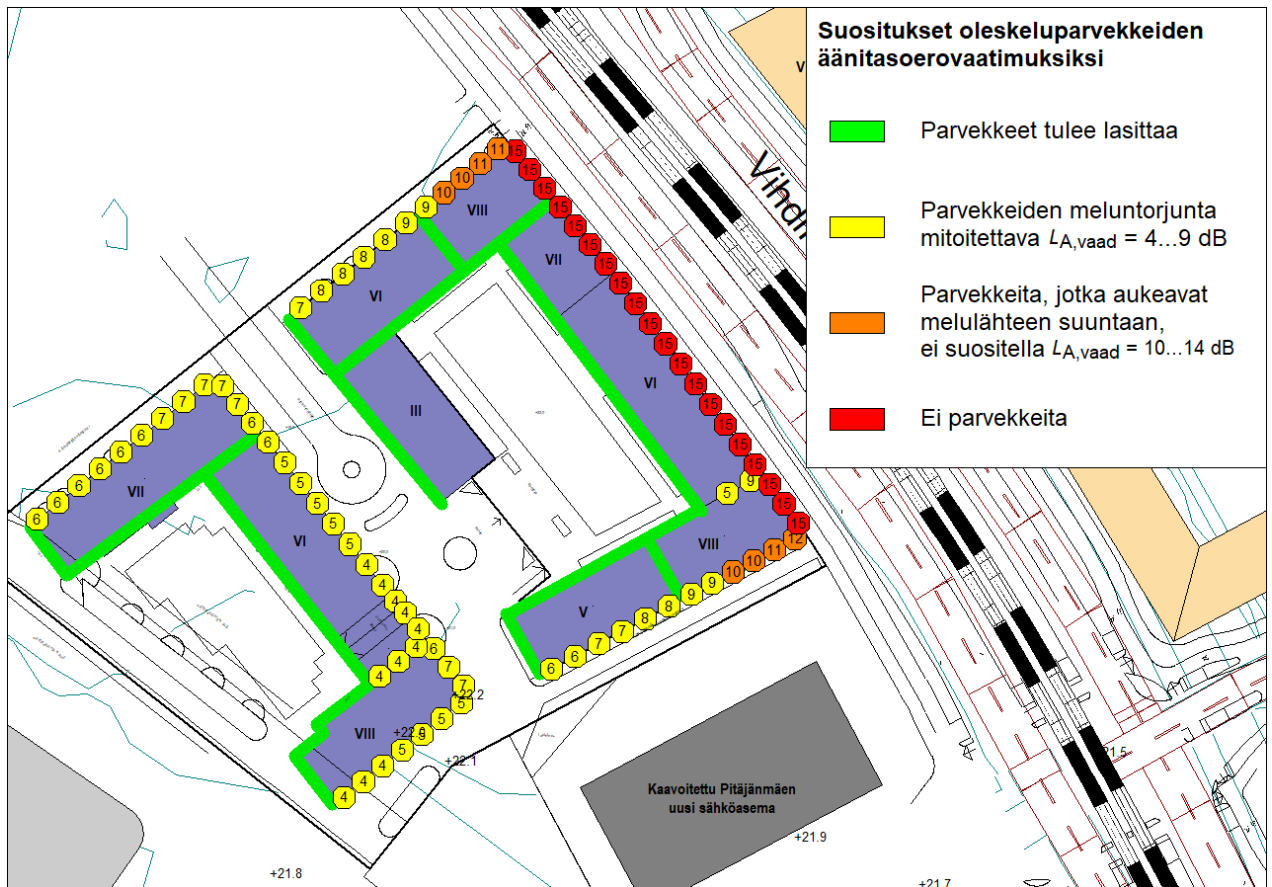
Suositukset oleskeluparvekkeiden äänitasoerovaatimuksiksi

Parvekkeet tulee lasittaa

Parvekkeiden meluntorjunta mitoitettava $L_{A,vaad}$ = 4...9 dB

Parvekkeita, jotka aukeavat melulähteen suuntaan, ei suositella $L_{A,vaad}$ = 10...14 dB

Ei parvekkeita

Vihdi

V

VIII
VII
VI
VI
III
VII
VI
VIII
V
VIII

11 11 10 10 9 9 8 8 8 8 7 8 7
15 15 15 15 15 15 15 15 15 15 15 15 15 15 15 15 15 15 15 15 15 15 15 15 12
9 11 10 9 9 8
5
7 7 7 7 7 6 6 6 6 6 6 6
6 5 5 5 5 4 4 4 4 4 4 6 7 5 5 5 5 4 4 4 4 4
6 6 7 7 7 8

+22.2
+22.9
+22.1
+21.8
+21.9
+21.5
+21.7

Kaavoitettu Pitäjänmäen uusi sähköasema